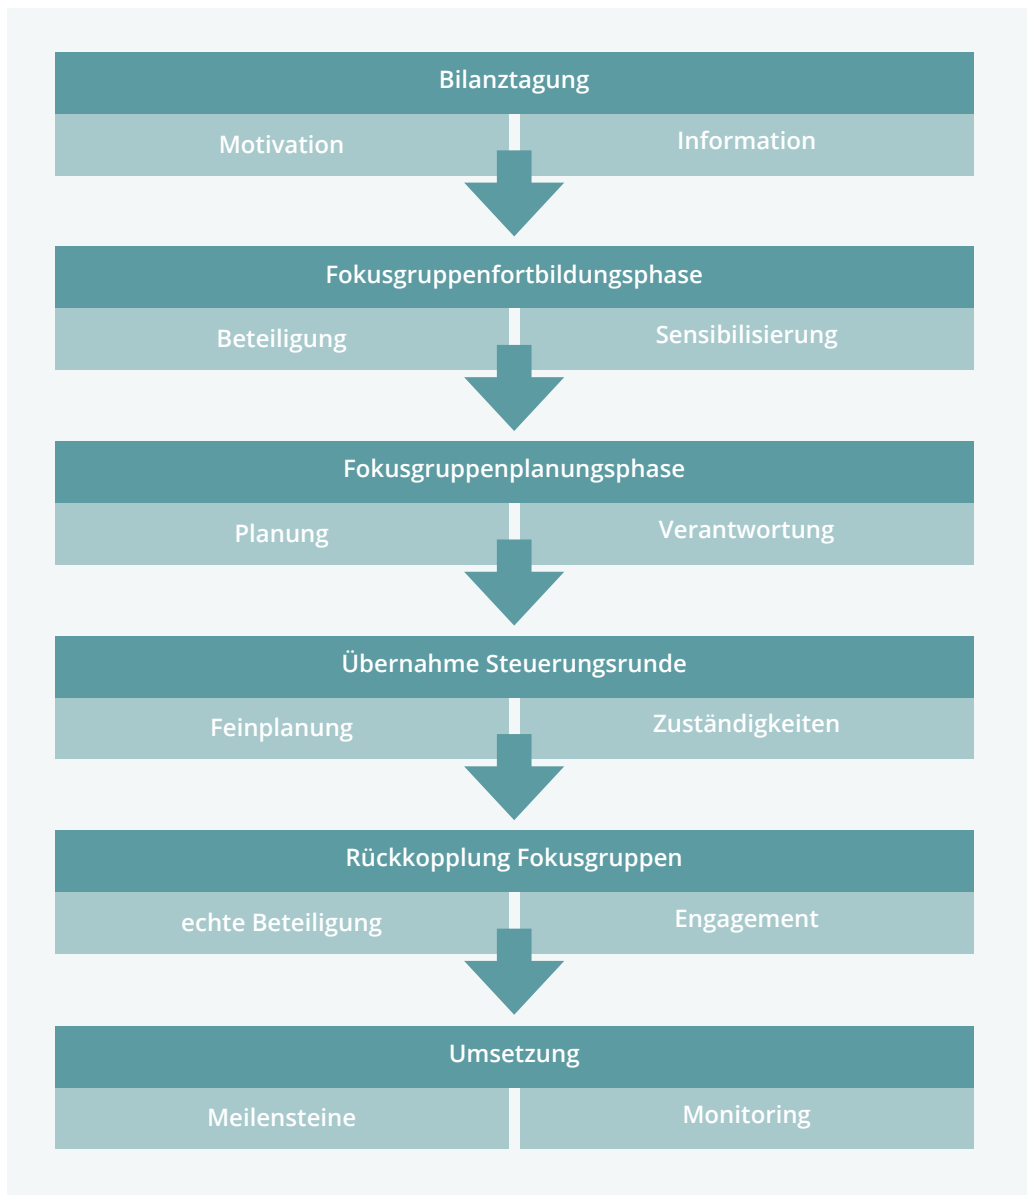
Bilanztagung

Motivation

Information

Fokusgruppenfortbildungsphase

Beteiligung

Sensibilisierung

Fokusgruppenplanungsphase

Planung

Verantwortung

Übernahme Steuerungsrunde

Feinplanung

Zuständigkeiten

Rückkopplung Fokusgruppen

echte Beteiligung

Engagement

Umsetzung

Meilensteine

Monitoring